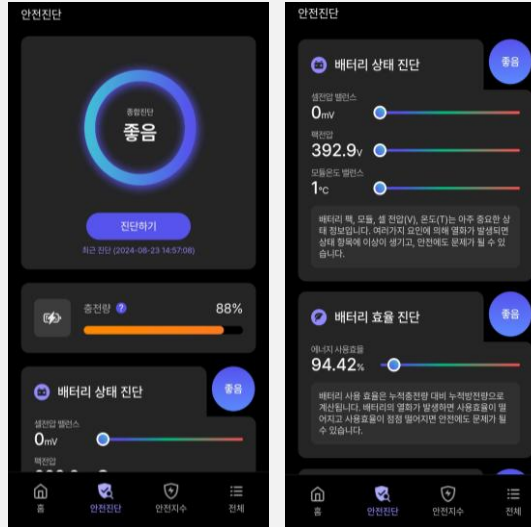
안전진단

종합진단
좋음

진단하기
최근 진단 (2024-08-23 14:57:08)

충전량 ?
88%

배터리 상태 진단
좋음

셀전압 밸런스
0mV

팩전압
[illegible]

홈
안전진단
안전지수
전체

안전진단

배터리 상태 진단
좋음

셀전압 밸런스
0mV

팩전압
392.9V

모듈온도 밸런스
1℃

배터리 팩, 모듈, 셀 전압(V), 온도(T)는 아주 중요한 상태 정보입니다. 여러가지 요인에 의해 열화가 발생되면 상태 항목에 이상이 생기고, 안전에도 문제가 될 수 있습니다.

배터리 효율 진단
좋음

에너지 사용효율
94.42%

배터리 사용 효율은 누적충전량 대비 누적방전량으로 계산됩니다. 배터리의 열화가 발생하면 사용효율이 떨어지고 사용효율이 점점 떨어지면 안전에도 문제가 될 수 있습니다.

홈
안전진단
안전지수
전체